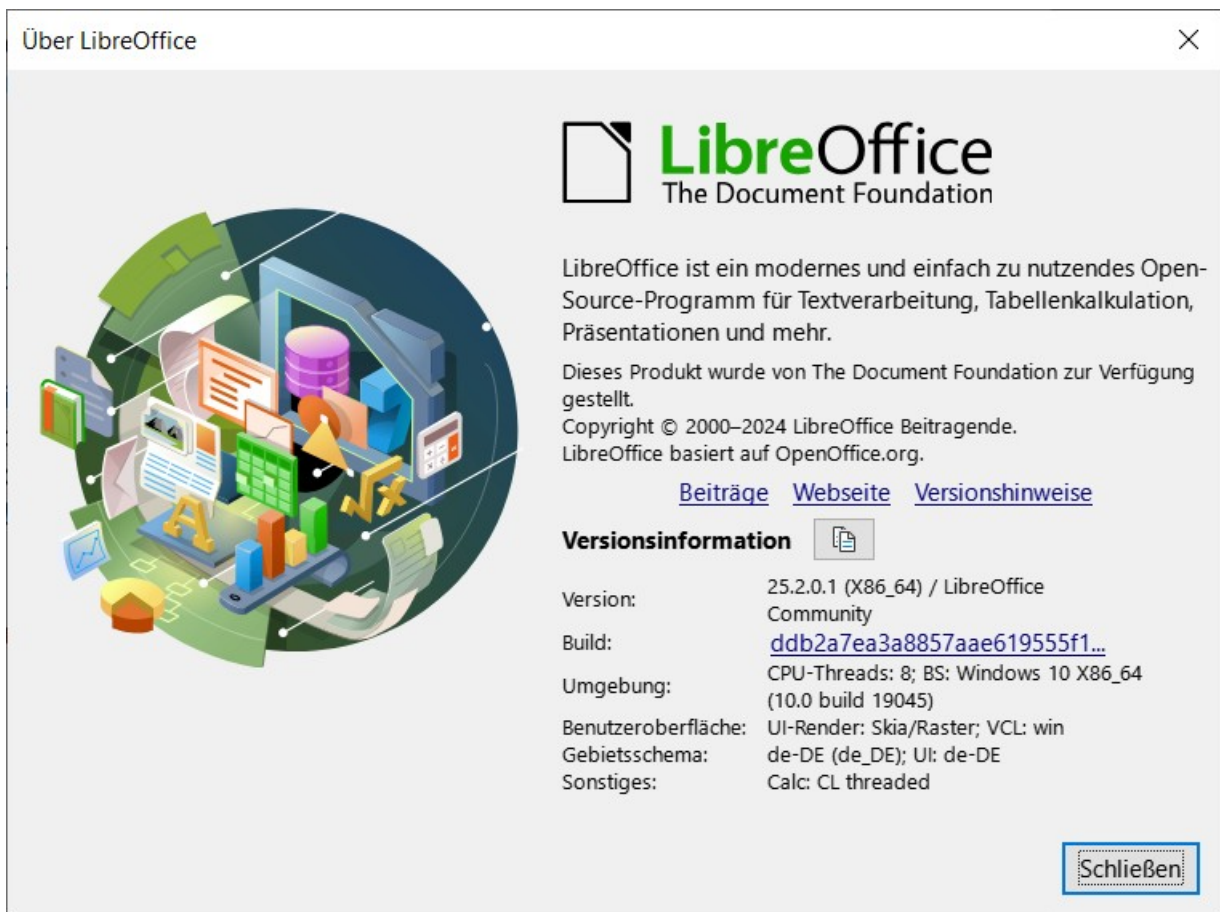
Über LibreOffice

LibreOffice
The Document Foundation

LibreOffice ist ein modernes und einfach zu nutzendes Open-Source-Programm für Textverarbeitung, Tabellenkalkulation, Präsentationen und mehr.

Dieses Produkt wurde von The Document Foundation zur Verfügung gestellt.
Copyright © 2000–2024 LibreOffice Beitragende.
LibreOffice basiert auf OpenOffice.org.

Beiträge Webseite Versionshinweise

Versionsinformation

| | |
|---|---|
| Version: | 25.2.0.1 (X86_64) / LibreOffice Community |
| Build: | ddb2a7ea3a8857aae619555f1... |
| Umgebung: | CPU-Threads: 8; BS: Windows 10 X86_64 (10.0 build 19045) |
| Benutzeroberfläche: | UI-Render: Skia/Raster; VCL: win |
| Gebietsschema: | de-DE (de_DE); UI: de-DE |
| Sonstiges: | Calc: CL threaded |

Schließen